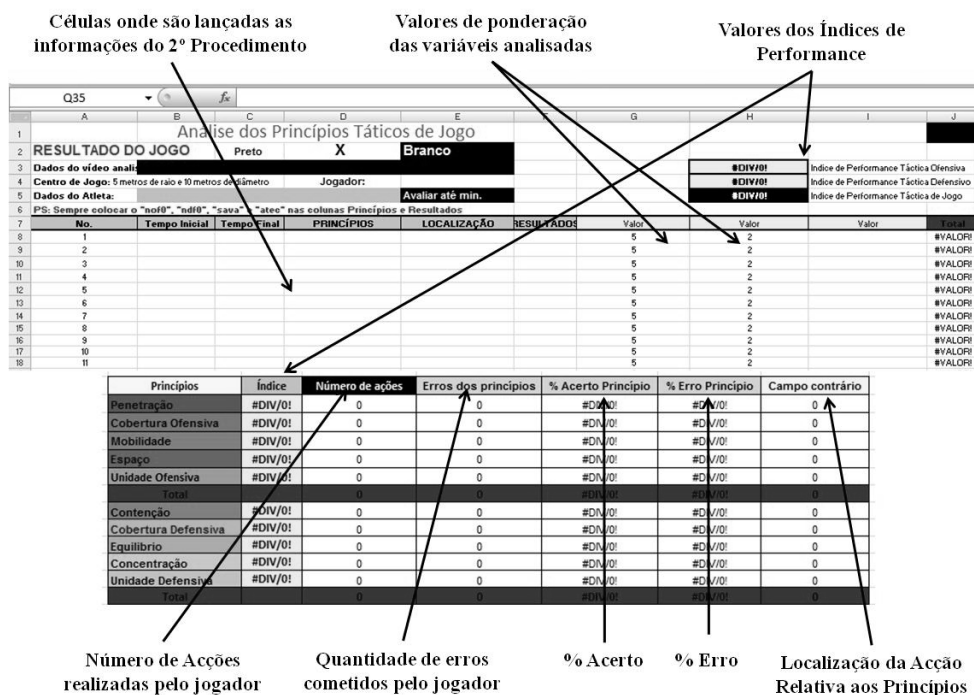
Células onde são lançadas as informações do 2º Procedimento

Valores de ponderação das variáveis analisadas

Valores dos Índices de Performance

Q35 $f_x$

| | A | B | C | D | E | F | G | H | I | J |
|---|---|---|---|---|---|---|---|---|---|---|
| 1 | Analise dos Princípios Táticos de Jogo | | | | | | | | | |
| 2 | RESULTADO DO JOGO | | Preto | X | Branco | | | | | |
| 3 | Dados do vídeo analis | | | | | | | #DIV/0! | Indice de Performance Táctica Ofensiva | |
| 4 | Centro de Jogo: 5 metros de raio e 10 metros de diâmetro | | | Jogador: | | | | #DIV/0! | Indice de Performance Táctica Defensivo | |
| 5 | Dados do Atleta: | | | | Avaliar até min. | | | #DIV/0! | Indice de Performance Táctica de Jogo | |
| 6 | PS: Sempre colocar o "nof0", "ndf0", "sava" e "atec" nas colunas Princípios e Resultados | | | | | | | | | |
| 7 | No. | Tempo Inicial | Tempo Final | PRINCÍPIOS | LOCALIZAÇÃO | RESULTADOS | Valor | Valor | Valor | Total |
| 8 | 1 | | | | | | 5 | 2 | | #VALOR! |
| 9 | 2 | | | | | | 5 | 2 | | #VALOR! |
| 10 | 3 | | | | | | 5 | 2 | | #VALOR! |
| 11 | 4 | | | | | | 5 | 2 | | #VALOR! |
| 12 | 5 | | | | | | 5 | 2 | | #VALOR! |
| 13 | 6 | | | | | | 5 | 2 | | #VALOR! |
| 14 | 7 | | | | | | 5 | 2 | | #VALOR! |
| 15 | 8 | | | | | | 5 | 2 | | #VALOR! |
| 16 | 9 | | | | | | 5 | 2 | | #VALOR! |
| 17 | 10 | | | | | | 5 | 2 | | #VALOR! |
| 18 | 11 | | | | | | 5 | 2 | | #VALOR! |

| Princípios | Índice | Número de ações | Erros dos princípios | % Acerto Princípio | % Erro Princípio | Campo contrário |
|---|---|---|---|---|---|---|
| Penetração | #DIV/0! | 0 | 0 | #DIV/0! | #DIV/0! | 0 |
| Cobertura Ofensiva | #DIV/0! | 0 | 0 | #DIV/0! | #DIV/0! | 0 |
| Mobilidade | #DIV/0! | 0 | 0 | #DIV/0! | #DIV/0! | 0 |
| Espaço | #DIV/0! | 0 | 0 | #DIV/0! | #DIV/0! | 0 |
| Unidade Ofensiva | #DIV/0! | 0 | 0 | #DIV/0! | #DIV/0! | 0 |
| Total | | 0 | 0 | #DIV/0! | #DIV/0! | 0 |
| Contenção | #DIV/0! | 0 | 0 | #DIV/0! | #DIV/0! | 0 |
| Cobertura Defensiva | #DIV/0! | 0 | 0 | #DIV/0! | #DIV/0! | 0 |
| Equilibrio | #DIV/0! | 0 | 0 | #DIV/0! | #DIV/0! | 0 |
| Concentração | #DIV/0! | 0 | 0 | #DIV/0! | #DIV/0! | 0 |
| Unidade Defensiva | #DIV/0! | 0 | 0 | #DIV/0! | #DIV/0! | 0 |
| Total | | 0 | 0 | #DIV/0! | #DIV/0! | 0 |

Número de Acções realizadas pelo jogador

Quantidade de erros cometidos pelo jogador

% Acerto

% Erro

Localização da Acção Relativa aos Princípios